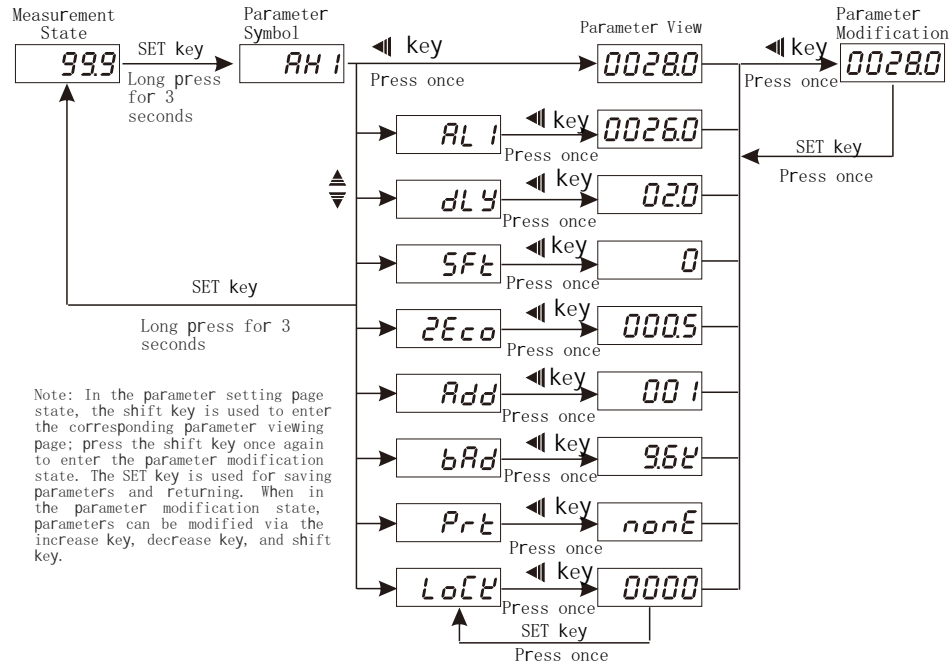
Measurement State

99.9

SET key

Long press for 3 seconds

Parameter Symbol

AH 1

◀ key

Press once

Parameter View

0028.0

◀ key

Press once

Parameter Modification

0028.0

SET key

Press once

AL 1

◀ key

Press once

0026.0

dLY

◀ key

Press once

02.0

SFt

◀ key

Press once

0

SET key

Long press for 3 seconds

2Eco

◀ key

Press once

000.5

Add

◀ key

Press once

001

bAd

◀ key

Press once

9.6K

Prt

◀ key

Press once

nonE

LoCK

◀ key

Press once

0000

SET key

Press once

Note: In the parameter setting page state, the shift key is used to enter the corresponding parameter viewing page; press the shift key once again to enter the parameter modification state. The SET key is used for saving parameters and returning. When in the parameter modification state, parameters can be modified via the increase key, decrease key, and shift key.